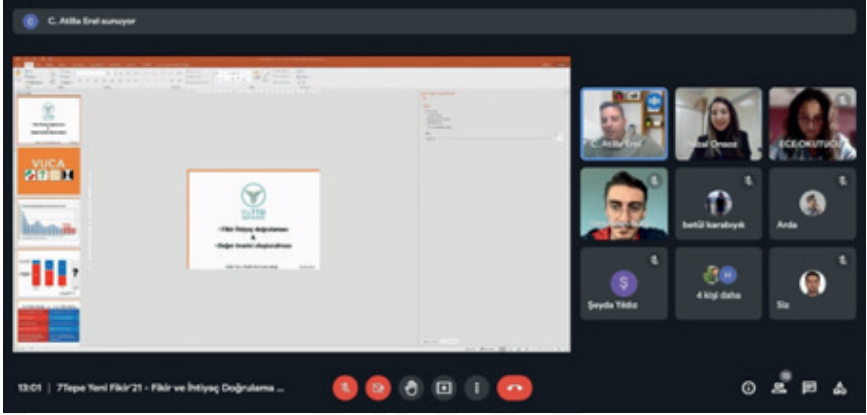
C. Atilla Erel sunuyor

VUCA

YEDİTEPE

• Fikir İhtiyaç doğrulaması
&
• Değer önerisi oluşturulması

C. Atilla Erel

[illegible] Ornoz

ECE OKUTUCU

betül karabıyık

Arda

Şeyda Yıldız

4 kişi daha

Siz

13:01 | 7Tepe Yeni Fikir'21 - Fikir ve İhtiyaç Doğrulama ...